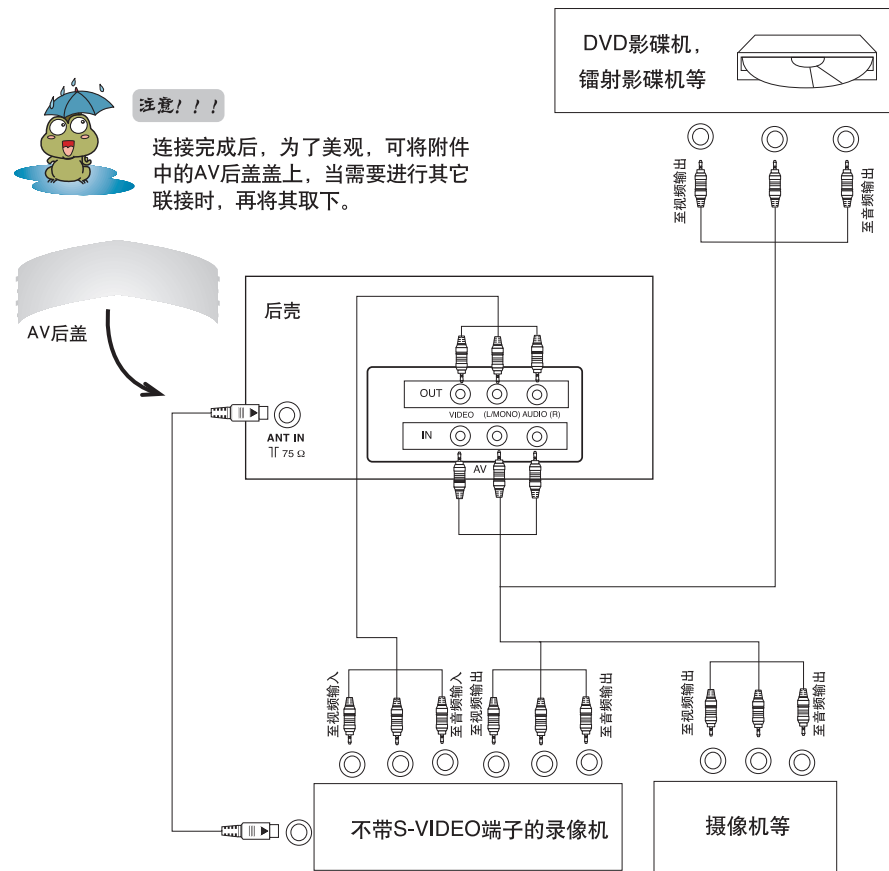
DVD影碟机，
镭射影碟机等

至视频输出

至音频输出

注意！！！

连接完成后，为了美观，可将附件中的AV后盖盖上，当需要进行其它联接时，再将其取下。

AV后盖

后壳

OUT

VIDEO (L/MONO) AUDIO (R)

IN

AV

ANT IN
75 Ω

至视频输入

至音频输入

至视频输出

至音频输出

至视频输出

至音频输出

不带S-VIDEO端子的录像机

摄像机等